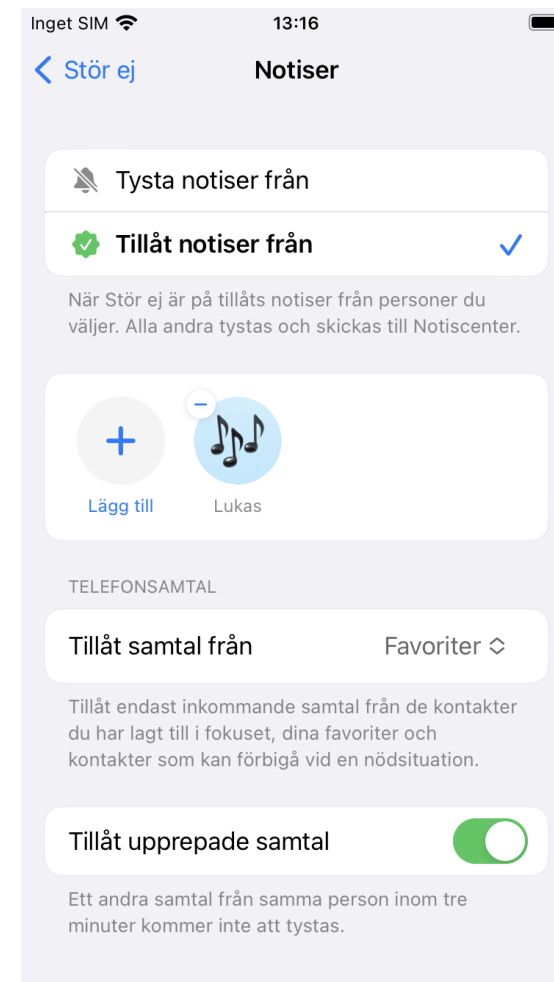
Inget SIM 13:16

Stör ej Notiser

Tysta notiser från

Tillåt notiser från

När Stör ej är på tillåts notiser från personer du väljer. Alla andra tystas och skickas till Notiscenter.

Lägg till Lukas

TELEFONSAMTAL

Tillåt samtal från Favoriter

Tillåt endast inkommande samtal från de kontakter du har lagt till i fokuset, dina favoriter och kontakter som kan förbigå vid en nödsituation.

Tillåt upprepade samtal

Ett andra samtal från samma person inom tre minuter kommer inte att tystas.